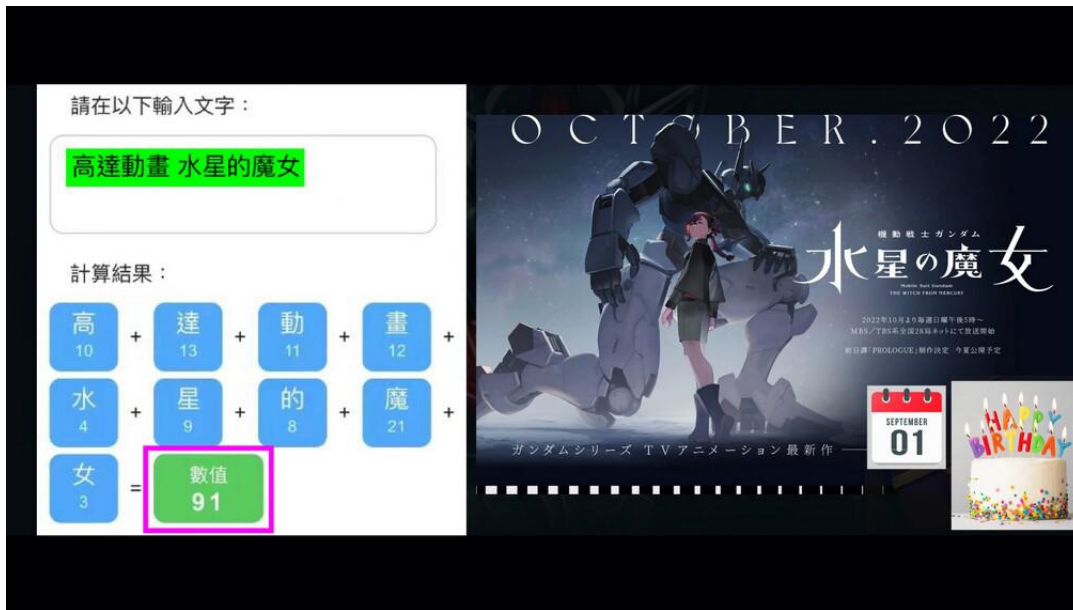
請在以下輸入文字：

高達動畫 水星的魔女

計算結果：

高 10 + 達 13 + 動 11 + 畫 12 + 水 4 + 星 9 + 的 8 + 魔 21 + 女 3 = 數值 91

OCTOBER.2022

機動戦士ガンダム

水星の魔女

Mobile Suit Gundam THE WITCH FROM MERCURY

2022年10月より毎週日曜午後5時～ MBS/TBS系全国28局ネットにて放送開始

前日譚「PROLOGUE」制作決定 今夏公開予定

ガンダムシリーズ TVアニメーション最新作

SEPTEMBER 01

HAPPY BIRTHDAY